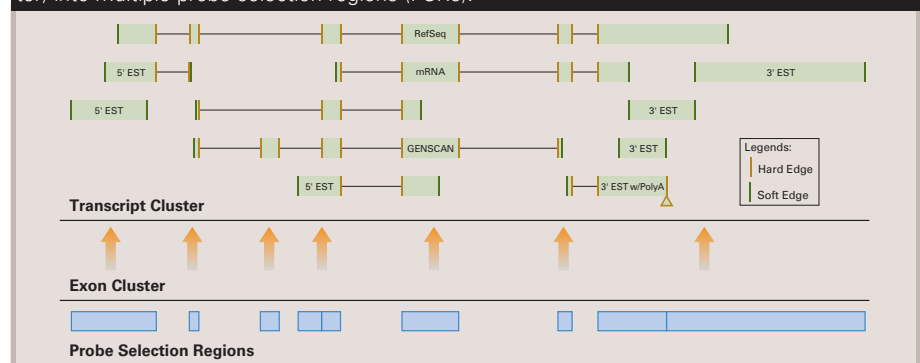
ter, into multiple probe selection regions (PSRs).

RefSeq

5' EST

mRNA

3' EST

5' EST

3' EST

GENSCAN

3' EST

Legends:

Hard Edge

Soft Edge

5' EST

3' EST w/PolyA

Transcript Cluster

Exon Cluster

Probe Selection Regions